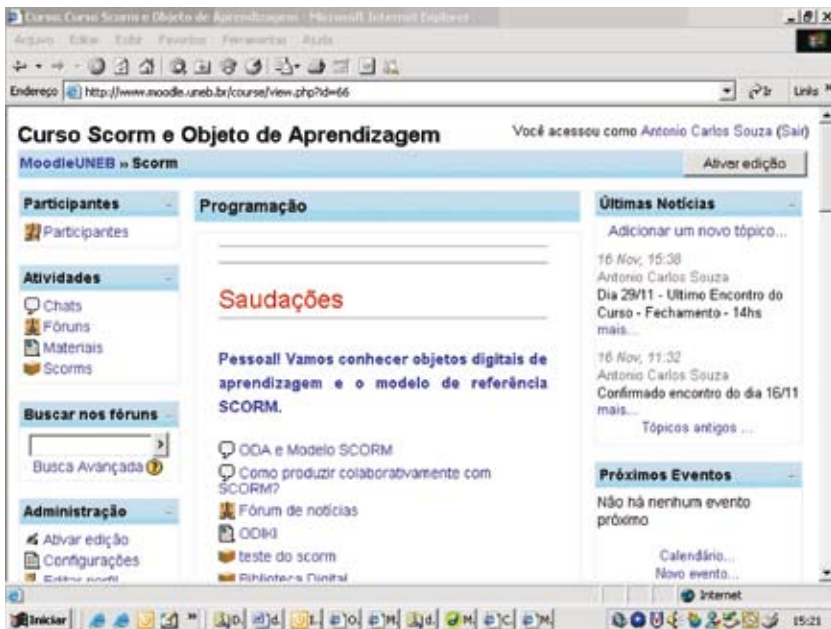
Curso Curso Scorm e Objeto de Aprendizagem - Microsoft Internet Explorer

Arquivo Editar Exibir Favoritos Ferramentas Ajuda

Endereço http://www.moodle.uneb.br/course/view.php?id=66

Ir Links

Curso Scorm e Objeto de Aprendizagem

Você acessou como Antonio Carlos Souza (Sair)

MoodleUNEB » Scorm

Ativer edição

Participantes

Participantes

Atividades

Chats

Fóruns

Materiais

Scorms

Buscar nos fóruns

Busca Avançada

Administração

Ativar edição

Configurações

Editar perfil

Programação

Saudações

Pessoal! Vamos conhecer objetos digitais de aprendizagem e o modelo de referência SCORM.

ODA e Modelo SCORM

Como produzir colaborativamente com SCORM?

Fórum de notícias

ODKI

teste do scorm

Biblioteca Digital

Últimas Notícias

Adicionar um novo tópico...

16 Nov, 15:38
Antonio Carlos Souza
Dia 29/11 - Ultimo Encontro do Curso - Fechamento - 14hs
mais...

16 Nov, 11:32
Antonio Carlos Souza
Confirmado encontro do dia 16/11
mais...

Tópicos antigos ...

Próximos Eventos

Não há nenhum evento próximo

Calendário...

Novo evento...

Internet

Iniciar

15:21